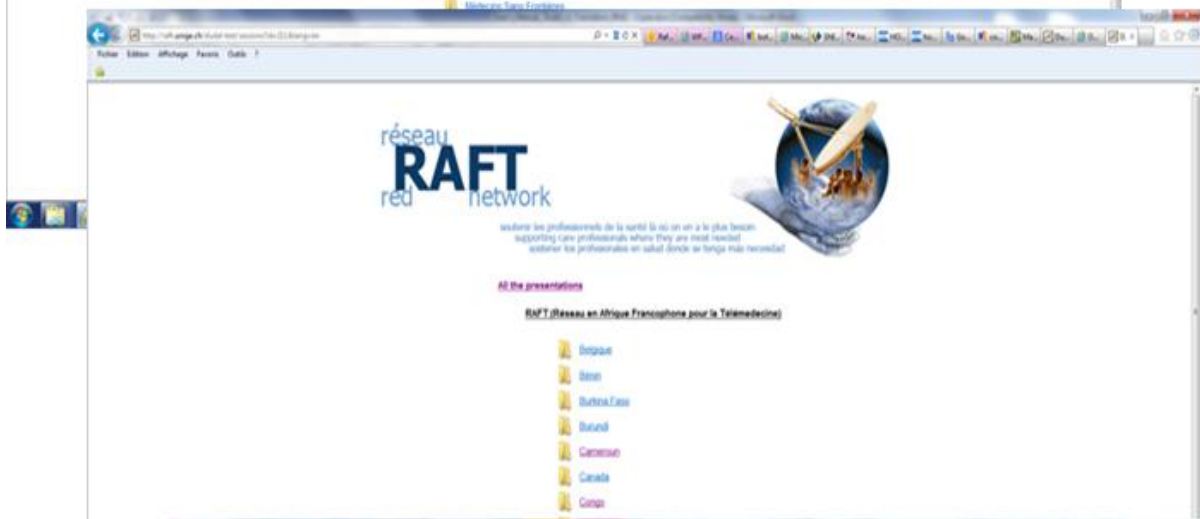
Médecins Sans Frontières

http://raft.unige.ch/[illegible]

Fichier Edition Affichage Favoris Outils ?

réseau
RAFT
red network

soutenir les professionnels de la santé là où on en a le plus besoin
supporting care professionals where they are most needed
sostener los profesionales en salud donde se tenga más necesidad

All the presentations

RAFT (Réseau en Afrique Francophone pour la Télémedecine)

Belgique

Bénin

Burkina Faso

Burundi

Cameroun

Canada

Congo